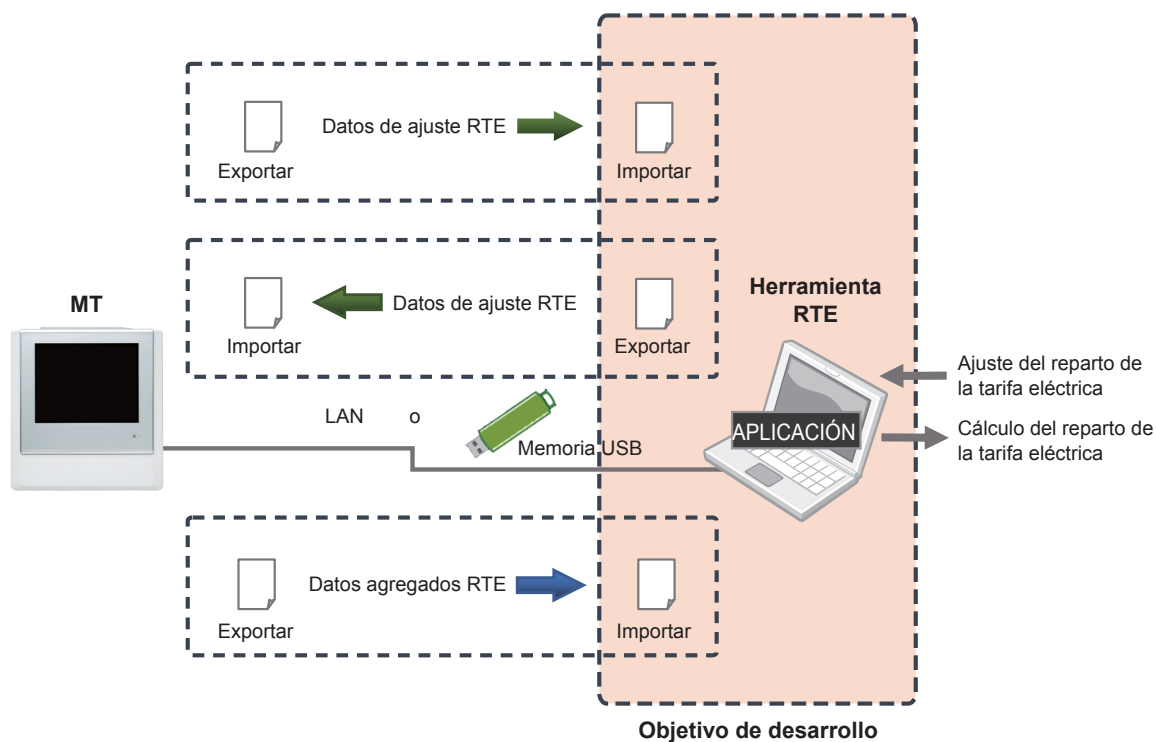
Datos de ajuste RTE

Exportar

Importar

Datos de ajuste RTE

Importar

Exportar

MT

Herramienta RTE

Ajuste del reparto de la tarifa eléctrica

LAN o

Memoria USB

APLICACIÓN

Cálculo del reparto de la tarifa eléctrica

Datos agregados RTE

Exportar

Importar

Objetivo de desarrollo